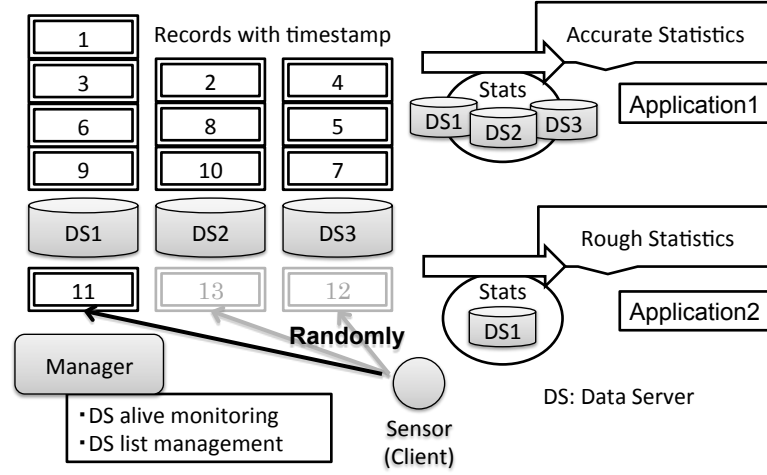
1

Records with timestamp

3 2 4

6 8 5

9 10 7

DS1 DS2 DS3

11 13 12

Accurate Statistics

Stats

DS1 DS2 DS3

Application1

Rough Statistics

Stats

DS1

Application2

Randomly

Manager

・DS alive monitoring
・DS list management

Sensor (Client)

DS: Data Server